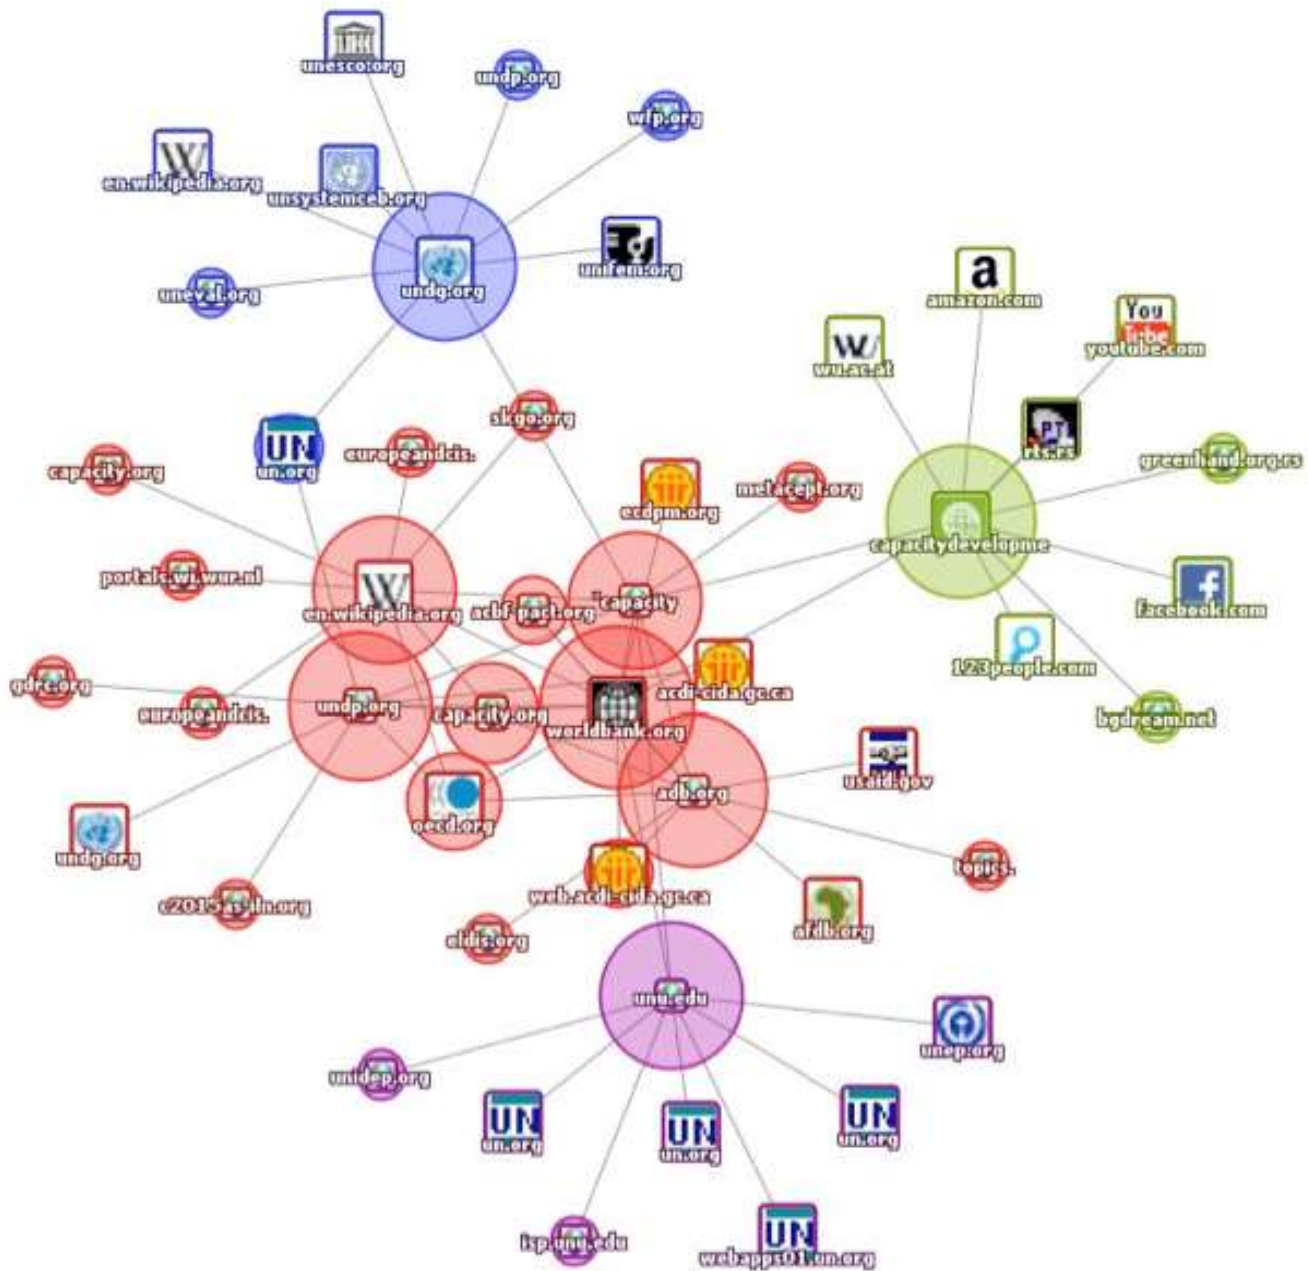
unesco.org
undp.org
wfp.org
en.wikipedia.org
unsystemceb.org
unifem.org
uneval.org
undg.org
amazon.com
You Tube
youtube.com
wu.ac.at
sk.go.org
UN
un.org
europeandcis.
capacity.org
rts.rs
greenhand.org.rs
ecdpm.org
mdaccept.org
capacitydevelopme
portals.wi.wur.nl
en.wikipedia.org
acbf-pact.org
capacity
facebook.com
123people.com
gdrc.org
europeandcis.
undp.org
capacity.org
worldbank.org
acdi-cida.gc.ca
bgdream.net
usaid.gov
adb.org
oecd.org
undg.org
topics.
c2015-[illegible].org
web.acdi-cida.gc.ca
afdb.org
eldis.org
unu.edu
unep.org
unidep.org
UN
un.org
UN
un.org
UN
un.org
isp.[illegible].edu
UN
webapps01.un.org